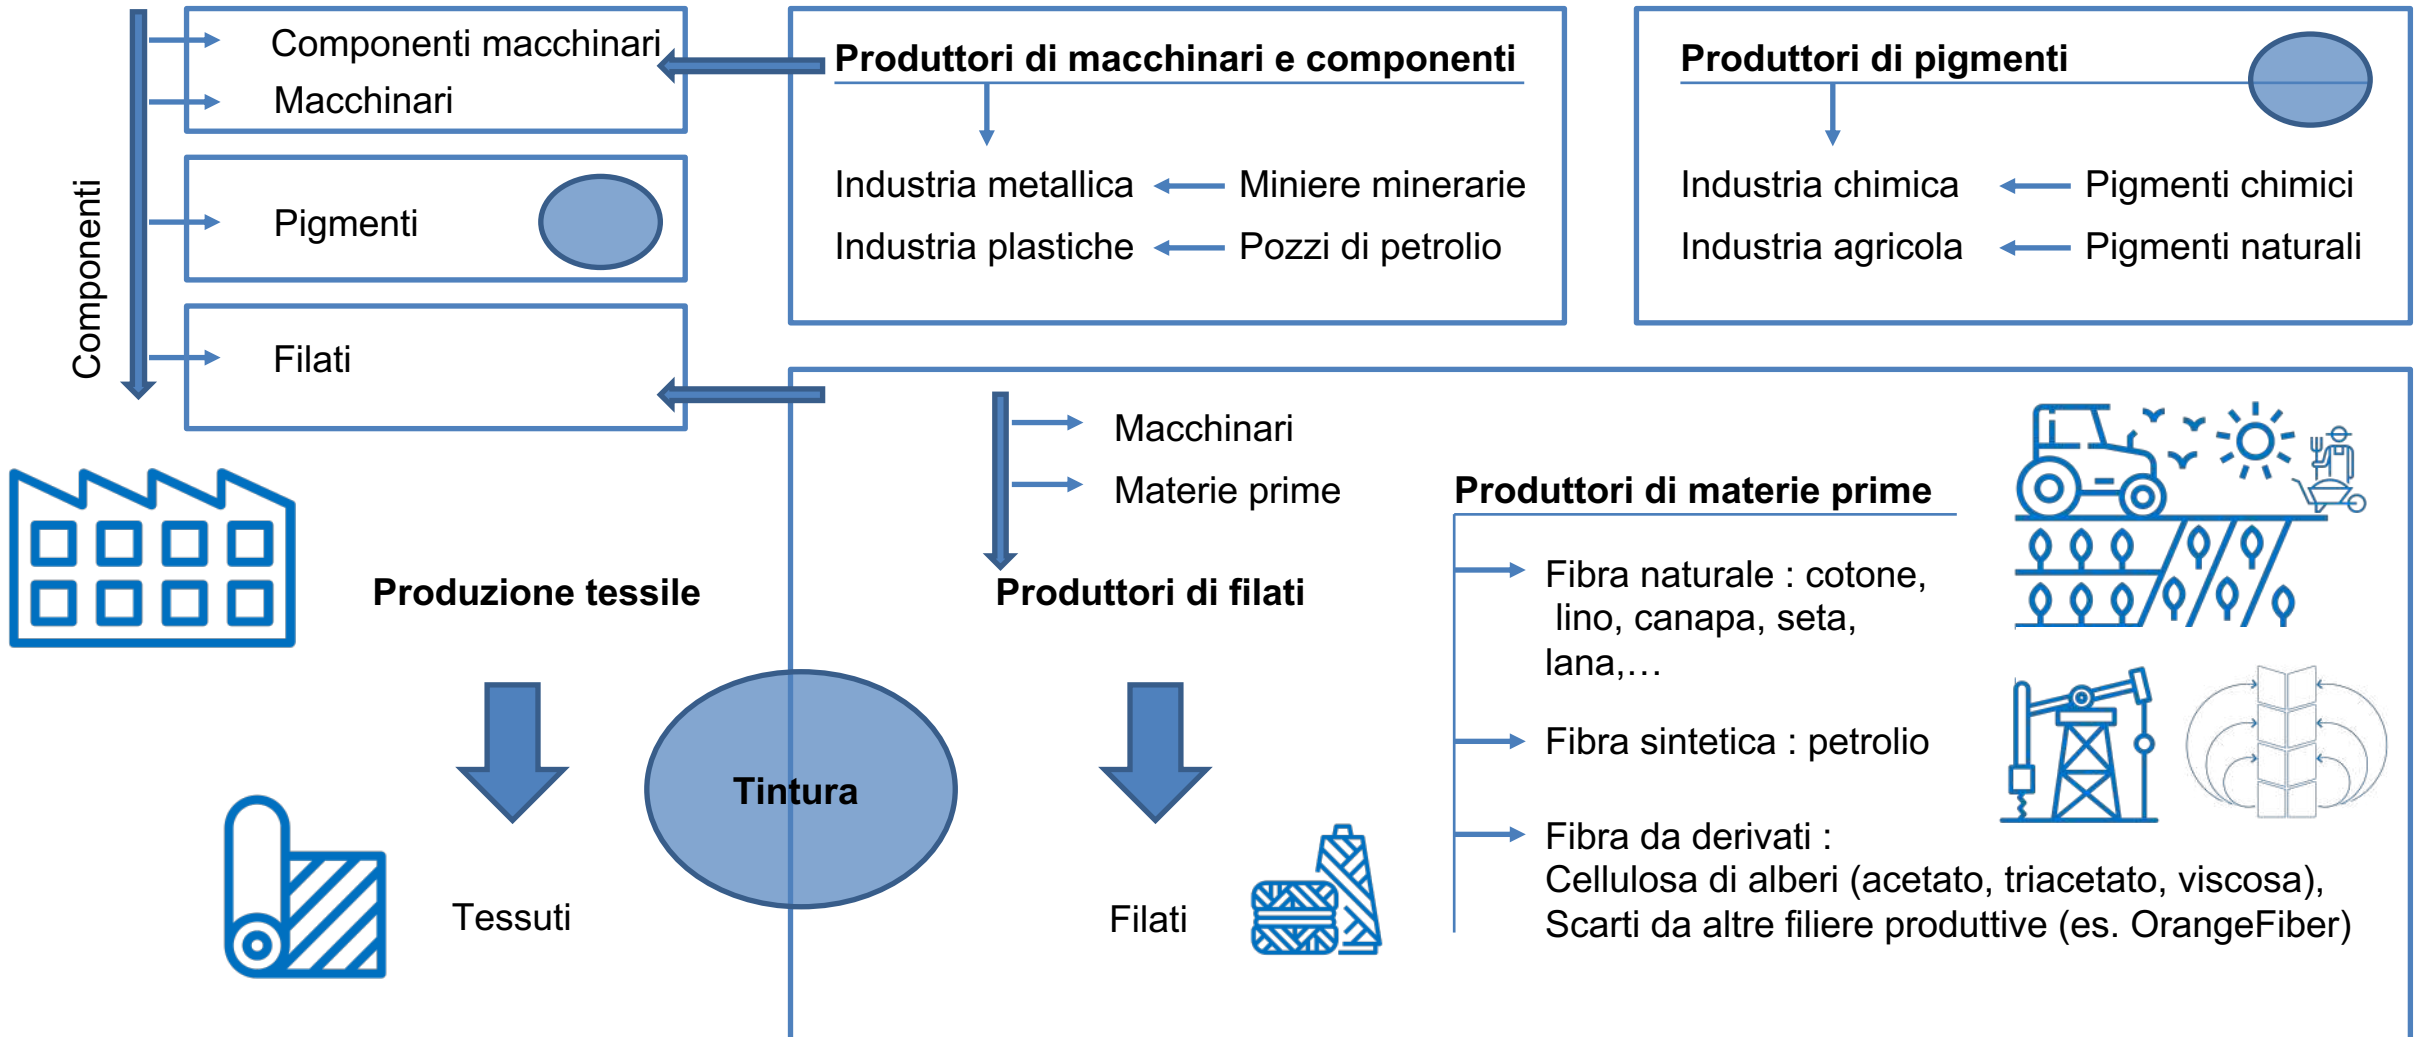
Componenti

Componenti macchinari
Macchinari

Pigmenti

Filati

Produttori di macchinari e componenti

Industria metallica ← Miniere minerarie
Industria plastiche ← Pozzi di petrolio

Produttori di pigmenti

Industria chimica ← Pigmenti chimici
Industria agricola ← Pigmenti naturali

Produzione tessile

Tessuti

Tintura

Macchinari
Materie prime

Produttori di filati

Filati

Produttori di materie prime

Fibra naturale : cotone, lino, canapa, seta, lana,…

Fibra sintetica : petrolio

Fibra da derivati :
Cellulosa di alberi (acetato, triacetato, viscosa),
Scarti da altre filiere produttive (es. OrangeFiber)